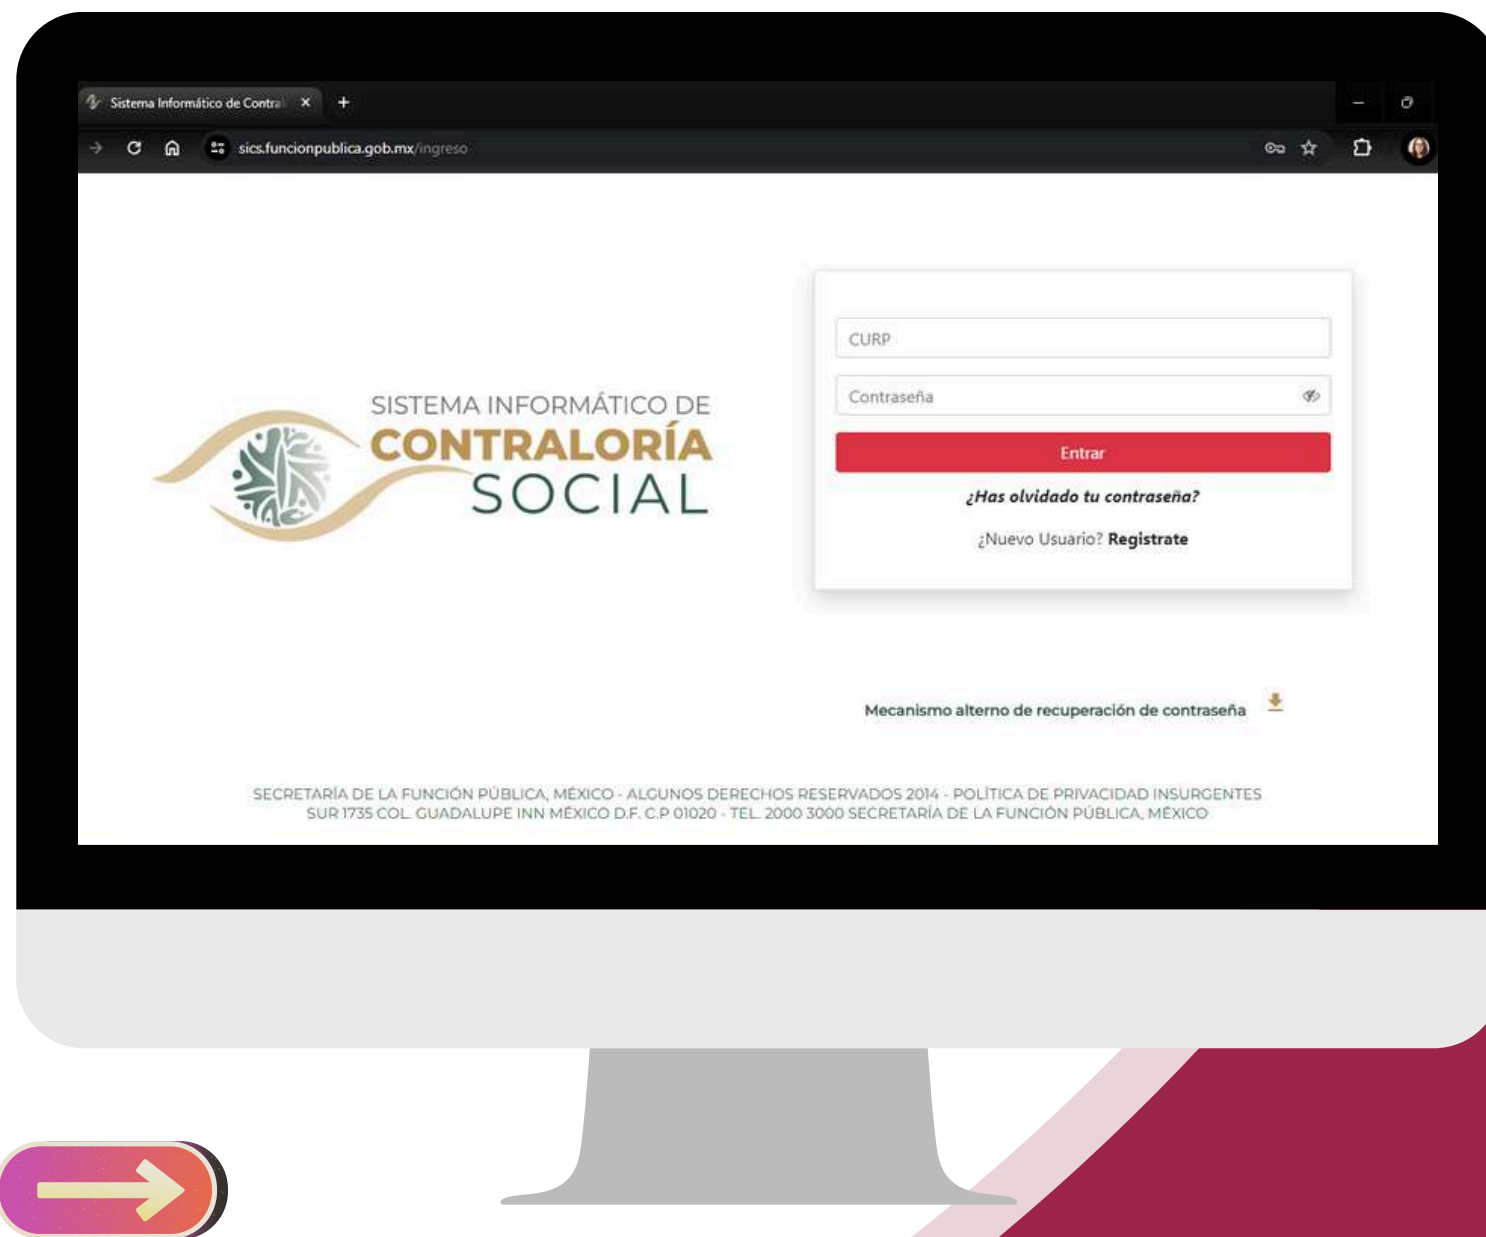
Sistema Informático de Contral ×
+
sics.funcionpublica.gob.mx/ingreso

SISTEMA INFORMÁTICO DE
CONTRALORÍA
SOCIAL

CURP
Contraseña
Entrar
¿Has olvidado tu contraseña?
¿Nuevo Usuario? Registrate

Mecanismo alterno de recuperación de contraseña

SECRETARÍA DE LA FUNCIÓN PÚBLICA, MÉXICO - ALGUNOS DERECHOS RESERVADOS 2014 - POLÍTICA DE PRIVACIDAD INSURGENTES SUR 1735 COL. GUADALUPE INN MÉXICO D.F. C.P 01020 - TEL. 2000 3000 SECRETARÍA DE LA FUNCIÓN PÚBLICA, MÉXICO